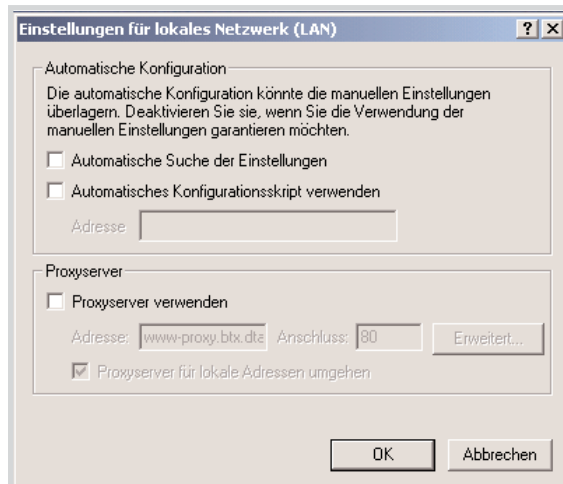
Einstellungen für lokales Netzwerk (LAN)

?

Automatische Konfiguration

Die automatische Konfiguration könnte die manuellen Einstellungen überlagern. Deaktivieren Sie sie, wenn Sie die Verwendung der manuellen Einstellungen garantieren möchten.

Automatische Suche der Einstellungen

Automatisches Konfigurationsskript verwenden

Adresse

Proxyserver

Proxyserver verwenden

Adresse: www-proxy.btx.dta Anschluss: 80 Erweitert...

Proxyserver für lokale Adressen umgehen

OK Abbrechen